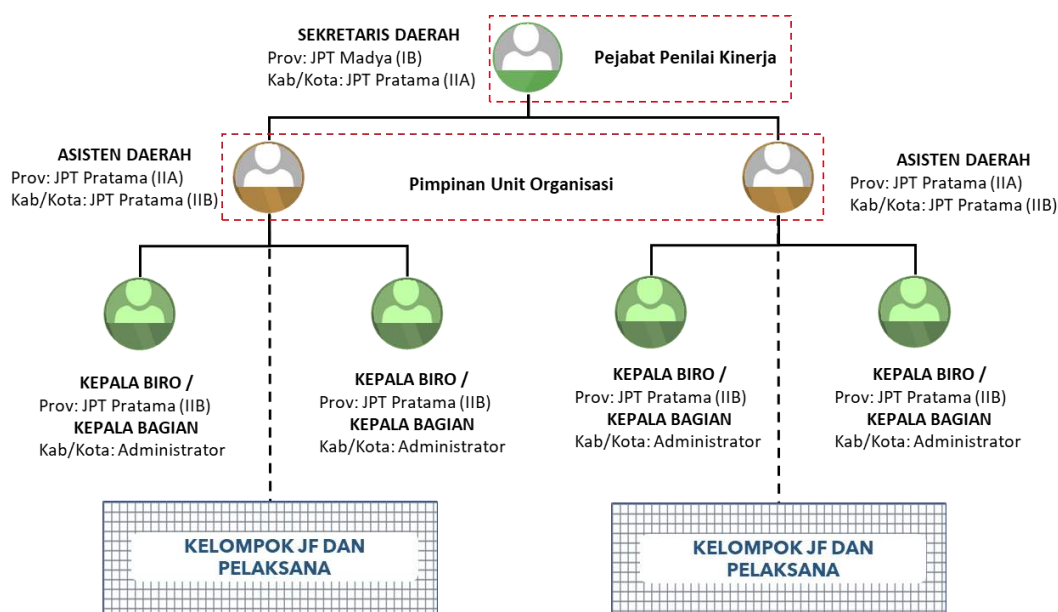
SEKRETARIS DAERAH
Prov: JPT Madya (IB)
Kab/Kota: JPT Pratama (IIA)

Pejabat Penilai Kinerja

ASISTEN DAERAH
Prov: JPT Pratama (IIA)
Kab/Kota: JPT Pratama (IIB)

Pimpinan Unit Organisasi

ASISTEN DAERAH
Prov: JPT Pratama (IIA)
Kab/Kota: JPT Pratama (IIB)

KEPALA BIRO /
Prov: JPT Pratama (IIB)
KEPALA BAGIAN
Kab/Kota: Administrator

KEPALA BIRO /
Prov: JPT Pratama (IIB)
KEPALA BAGIAN
Kab/Kota: Administrator

KEPALA BIRO /
Prov: JPT Pratama (IIB)
KEPALA BAGIAN
Kab/Kota: Administrator

KEPALA BIRO /
Prov: JPT Pratama (IIB)
KEPALA BAGIAN
Kab/Kota: Administrator

KELOMPOK JF DAN PELAKSANA

KELOMPOK JF DAN PELAKSANA